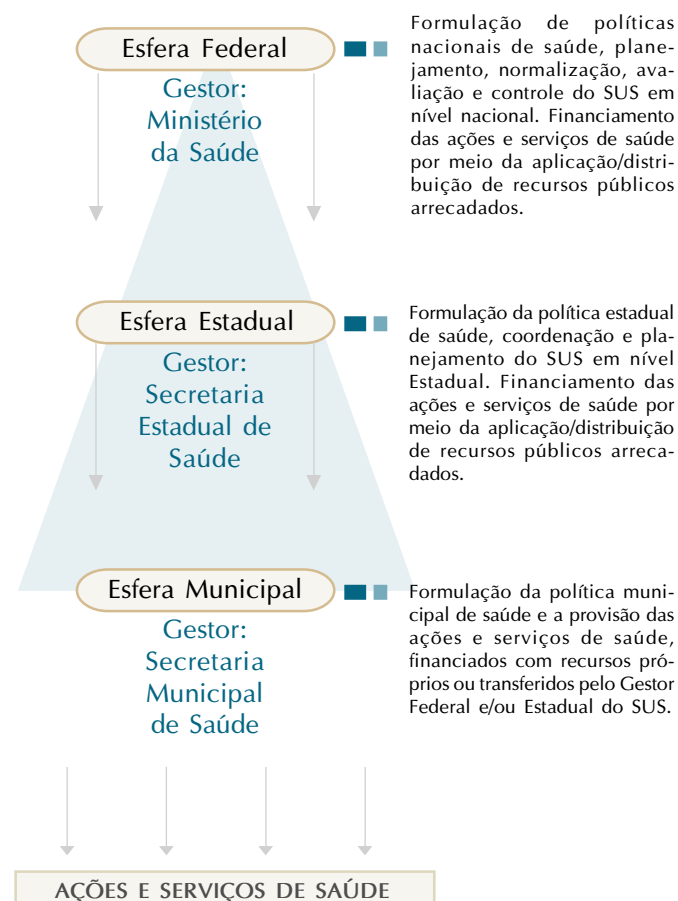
Esfera Federal

Gestor: Ministério da Saúde

Formulação de políticas nacionais de saúde, planejamento, normalização, avaliação e controle do SUS em nível nacional. Financiamento das ações e serviços de saúde por meio da aplicação/distribuição de recursos públicos arrecadados.

Esfera Estadual

Gestor: Secretaria Estadual de Saúde

Formulação da política estadual de saúde, coordenação e planejamento do SUS em nível Estadual. Financiamento das ações e serviços de saúde por meio da aplicação/distribuição de recursos públicos arrecadados.

Esfera Municipal

Gestor: Secretaria Municipal de Saúde

Formulação da política municipal de saúde e a provisão das ações e serviços de saúde, financiados com recursos próprios ou transferidos pelo Gestor Federal e/ou Estadual do SUS.

AÇÕES E SERVIÇOS DE SAÚDE